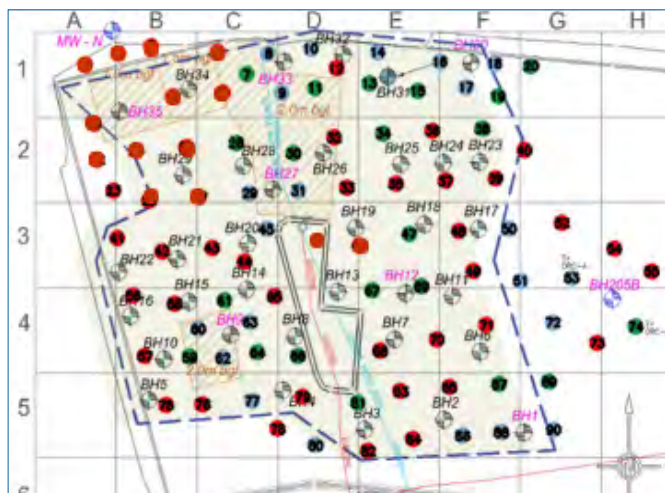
A B C D E F G H

1 2 3 4 5

MW - N

BH32 BH30

8 10 14 16 18 20

BH34 BH33

7 9 11 15 13 BH31 19 17 19

BH35

2.0m bgl

32 34 36 38 40

BH29 BH28 BH26 BH25 BH24 BH23

28 30 BH27 33 35 37 39

29 31

BH20 BH19 BH18 BH17

41 43 45 47 48 50 52 54 55

BH21

BH22 42 44 BH13 BH12 BH11

BH14 53 BH205B

BH16 BH15 51

46 57 49

61 65 58 60 62

BH9 BH8 BH7 BH6

60 63 72 74

BH10 71 73

67 69 64 66 70 68

2.0m bgl

BH5 BH4 BH3 BH2 BH1

76 78 77 87 89

81 85 83 86

BH4

80 82 84 88 90

79 75